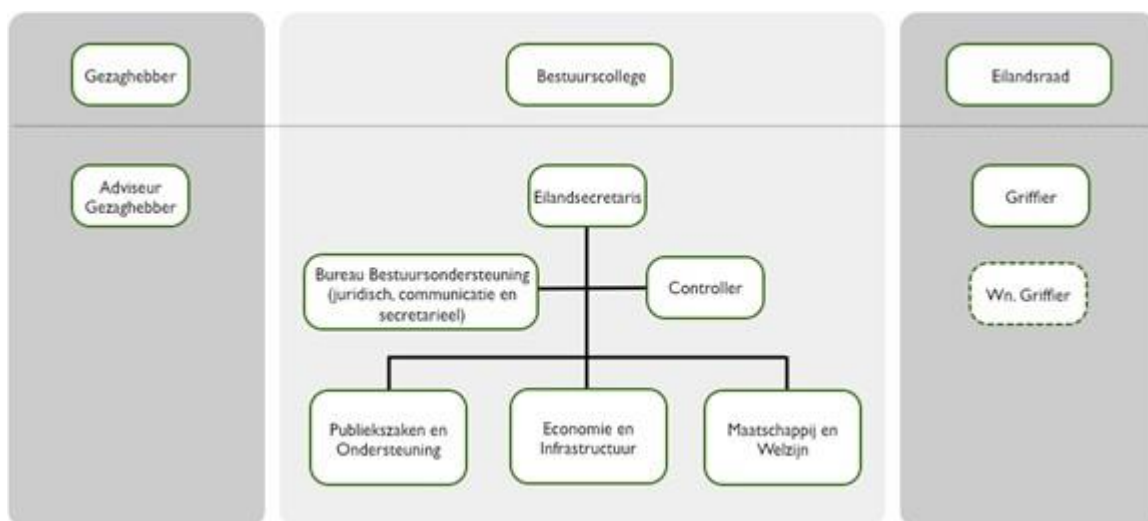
Gezaghebber

Bestuurscollege

Eilandsraad

Adviseur Gezaghebber

Eilandsecretaris

Griffier

Bureau Bestuursondersteuning (juridisch, communicatie en secretarieel)

Controller

Wn. Griffier

Publiekszaken en Ondersteuning

Economie en Infrastructuur

Maatschappij en Welzijn